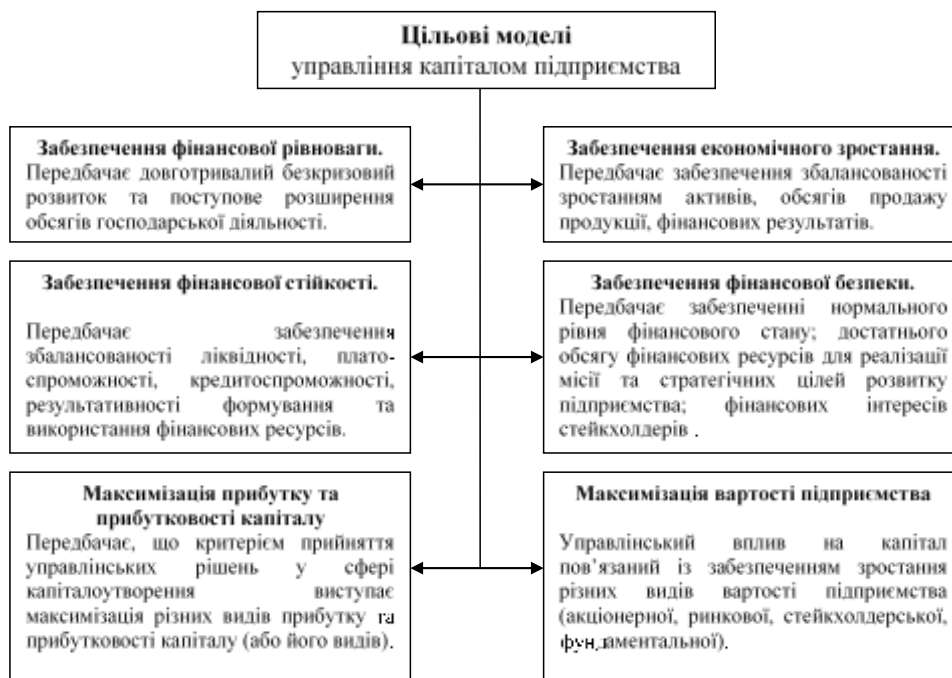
**Цільові моделі**
управління капіталом підприємства

**Забезпечення фінансової рівноваги.**
Передбачає довготривалий безкризовий розвиток та поступове розширення обсягів господарської діяльності.

**Забезпечення економічного зростання.**
Передбачає забезпечення збалансованості зростанням активів, обсягів продажу продукції, фінансових результатів.

**Забезпечення фінансової стійкості.**

Передбачає забезпечення збалансованості ліквідності, платоспроможності, кредитоспроможності, результативності формування та використання фінансових ресурсів.

**Забезпечення фінансової безпеки.**
Передбачає забезпеченні нормального рівня фінансового стану; достатнього обсягу фінансових ресурсів для реалізації місії та стратегічних цілей розвитку підприємства; фінансових інтересів стейкхолдерів .

**Максимізація прибутку та прибутковості капіталу**
Передбачає, що критерієм прийняття управлінських рішень у сфері капіталоутворення виступає максимізація різних видів прибутку та прибутковості капіталу (або його видів).

**Максимізація вартості підприємства**

Управлінський вплив на капітал пов'язаний із забезпеченням зростання різних видів вартості підприємства (акціонерної, ринкової, стейкхолдерської, фундаментальної).